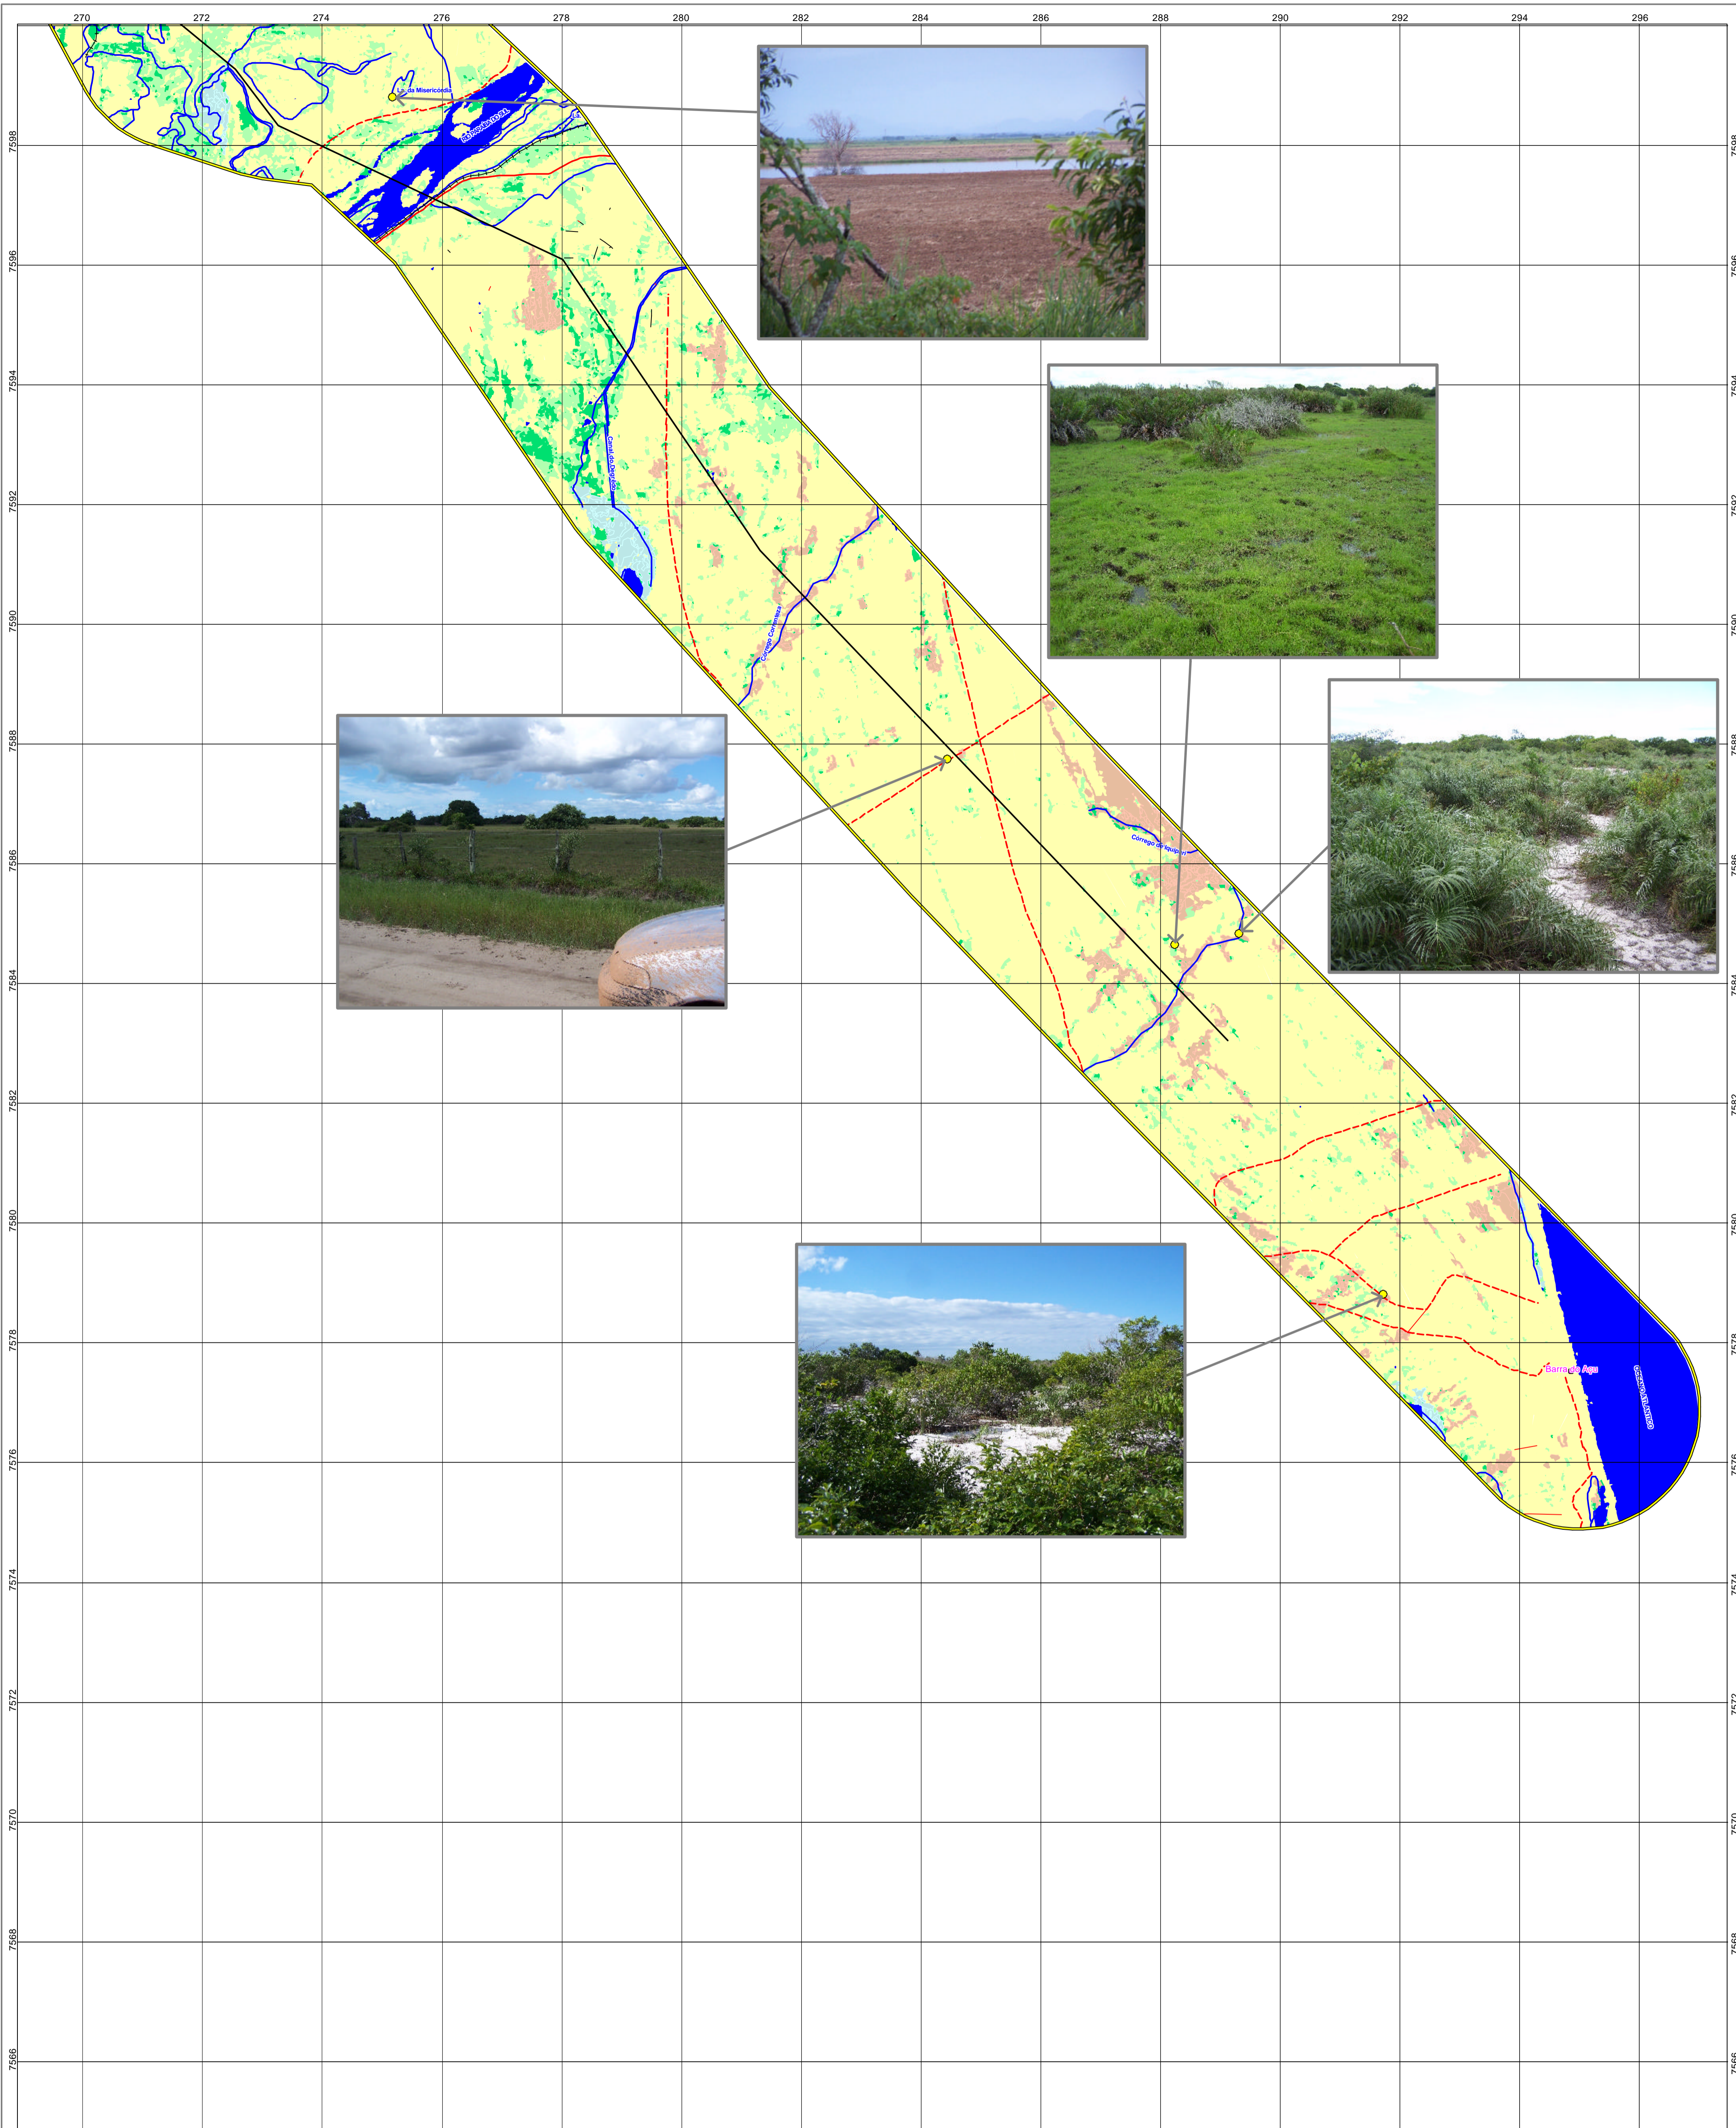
270
272
274
276
278
280
282
284
286
288
290
292
294
296

7598
7596
7594
7592
7590
7588
7586
7584
7582
7580
7578
7576
7574
7572
7570
7568
7566

7598
7596
7594
7592
7590
7588
7586
7584
7582
7580
7578
7576
7574
7572
7570
7568
7566

Lg. da Misericórdia
Canal das Flechas
Córrego Cacimbas
Córrego do Iquipari
Barra do Açu
OCEANO ATLÂNTICO